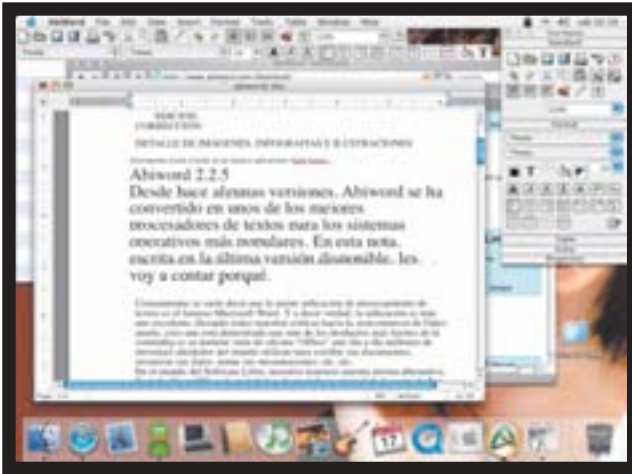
AbiWord File Edit View Insert Format Tools Table Window Help

EDICION
CORRECCION

DETALLE DE IMAGENES, INFOGRAFIAS E ILUSTRACIONES

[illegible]

Abiword 2.2.5
Desde hace algunas versiones, Abiword se ha convertido en unos de los mejores procesadores de textos para los sistemas operativos más populares. En esta nota, escrita en la última versión disponible, les voy a contar porqué.

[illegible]